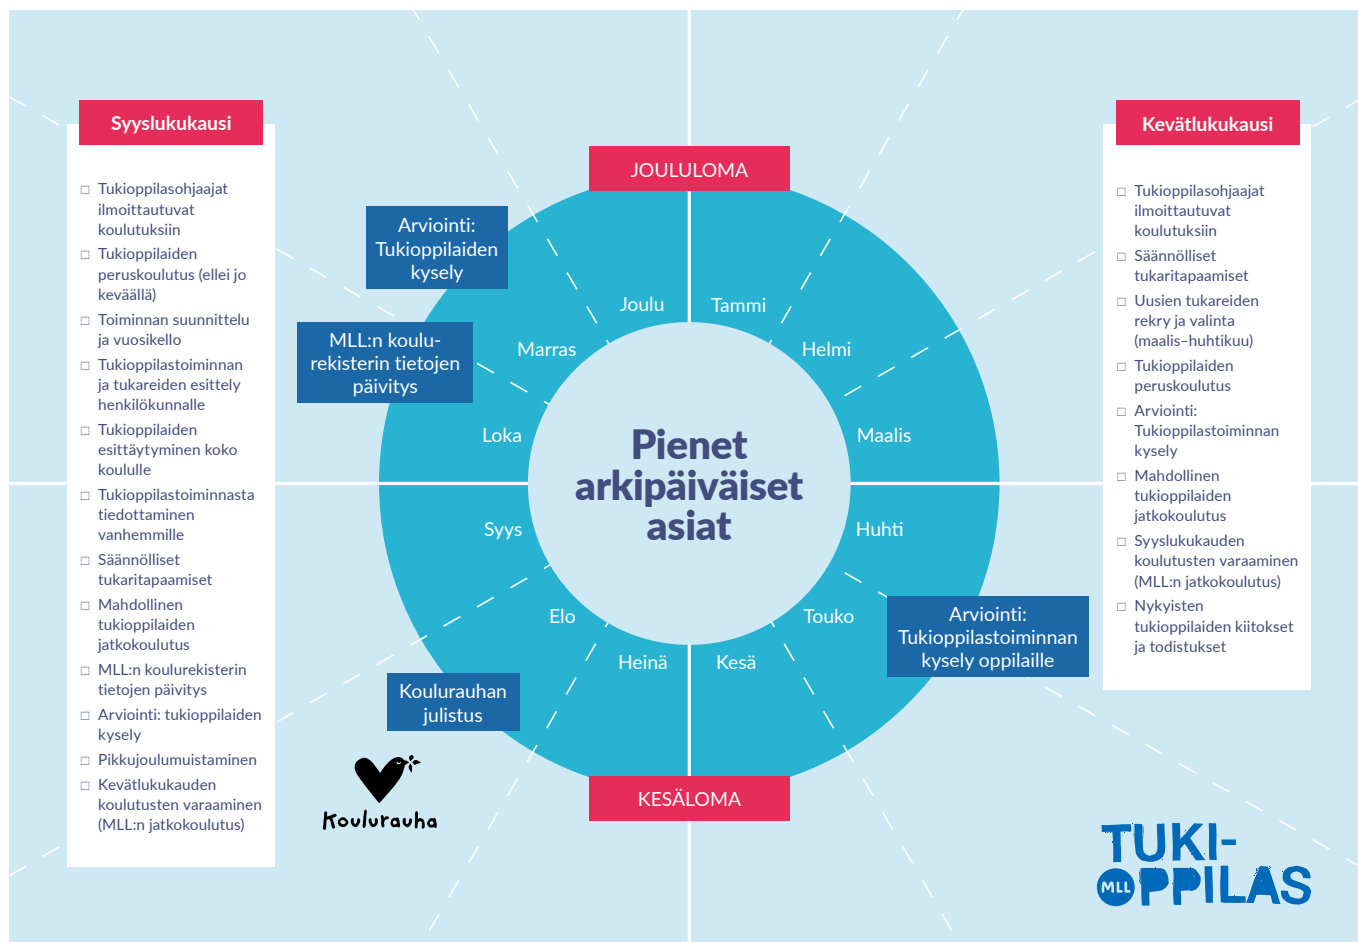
Syyslukukausi

- Tukioppilasohjaajat ilmoittautuvat koulutuksiin
- Tukioppilaiden peruskoulutus (ellei jo keväällä)
- Toiminnan suunnittelu ja vuosikello
- Tukioppilastoiminnan ja tukareiden esittely henkilökunnalle
- Tukioppilaiden esittäytyminen koko koululle
- Tukioppilastoiminnasta tiedottaminen vanhemmille
- Säännölliset tukaritapaamiset
- Mahdollinen tukioppilaiden jatkokoulutus
- MLL:n koulurekisterin tietojen päivitys
- Arviointi: tukioppilaiden kysely
- Pikkujoulumuistaminen
- Kevätlukukauden koulutusten varaaminen (MLL:n jatkokoulutus)

JOULULOMA

Arviointi: Tukioppilaiden kysely

MLL:n koulurekisterin tietojen päivitys

Joulu
Tammi
Marras
Helmi
Loka
Maalis
Syys
Huhti
Elo
Touko
Heinä
Kesä

Pienet arkipäiväiset asiat

Arviointi: Tukioppilastoiminnan kysely oppilaille

Koulurauhan julistus

KESÄLOMA

Koulurauha

Kevätlukukausi

- Tukioppilasohjaajat ilmoittautuvat koulutuksiin
- Säännölliset tukaritapaamiset
- Uusien tukareiden rekry ja valinta (maalis–huhtikuu)
- Tukioppilaiden peruskoulutus
- Arviointi: Tukioppilastoiminnan kysely
- Mahdollinen tukioppilaiden jatkokoulutus
- Syyslukukauden koulutusten varaaminen (MLL:n jatkokoulutus)
- Nykyisten tukioppilaiden kiitokset ja todistukset

TUKI-OPPILAS
MLL